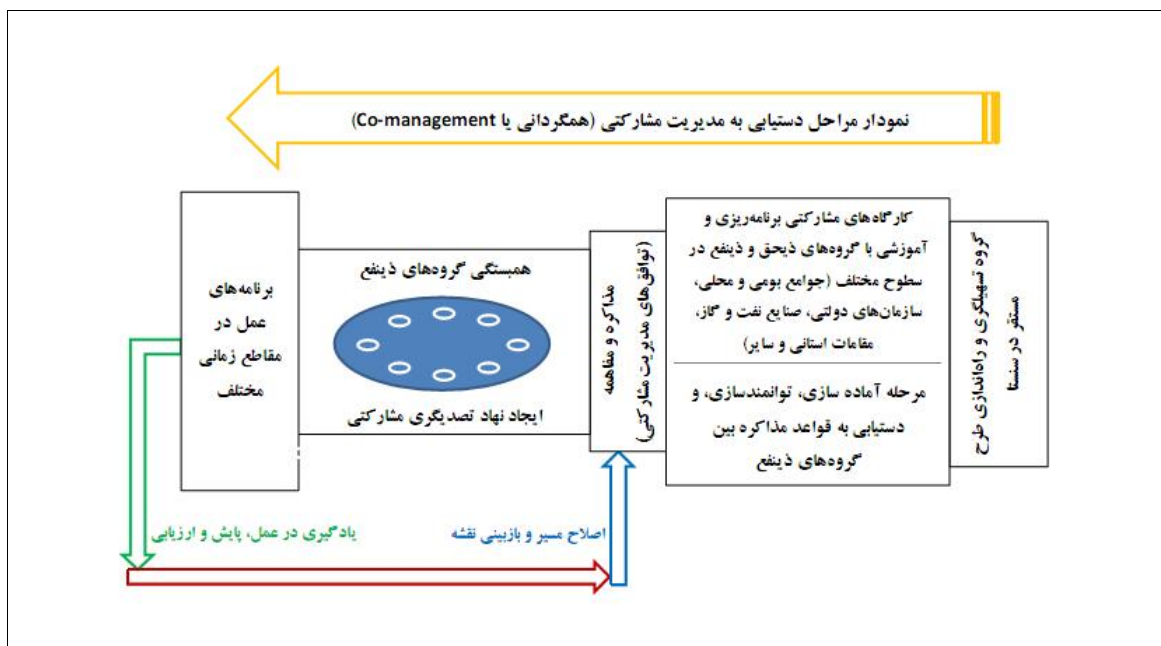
نمودار مراحل دستیابی به مدیریت مشارکتی (همگردانی یا Co-management)

گروه تسهیلگری و راه‌اندازی طرح مستقر در سنستا

کارگاه‌های مشارکتی برنامه‌ریزی و آموزشی با گروه‌های ذیحق و ذینفع در سطوح مختلف (جوامع بومی و محلی، سازمان‌های دولتی، صنایع نفت و گاز، مقامات استانی و سایر)

مرحله آماده سازی، توانمندسازی، و دستیابی به قواعد مذاکره بین گروه‌های ذینفع

مذاکره و مفاهمه (توافق‌های مدیریت مشارکتی)

همبستگی گروه‌های ذینفع

ایجاد نهاد تصدیگری مشارکتی

برنامه‌های عمل در مقاطع زمانی مختلف

یادگیری در عمل، پایش و ارزیابی

اصلاح مسیر و بازبینی نقشه